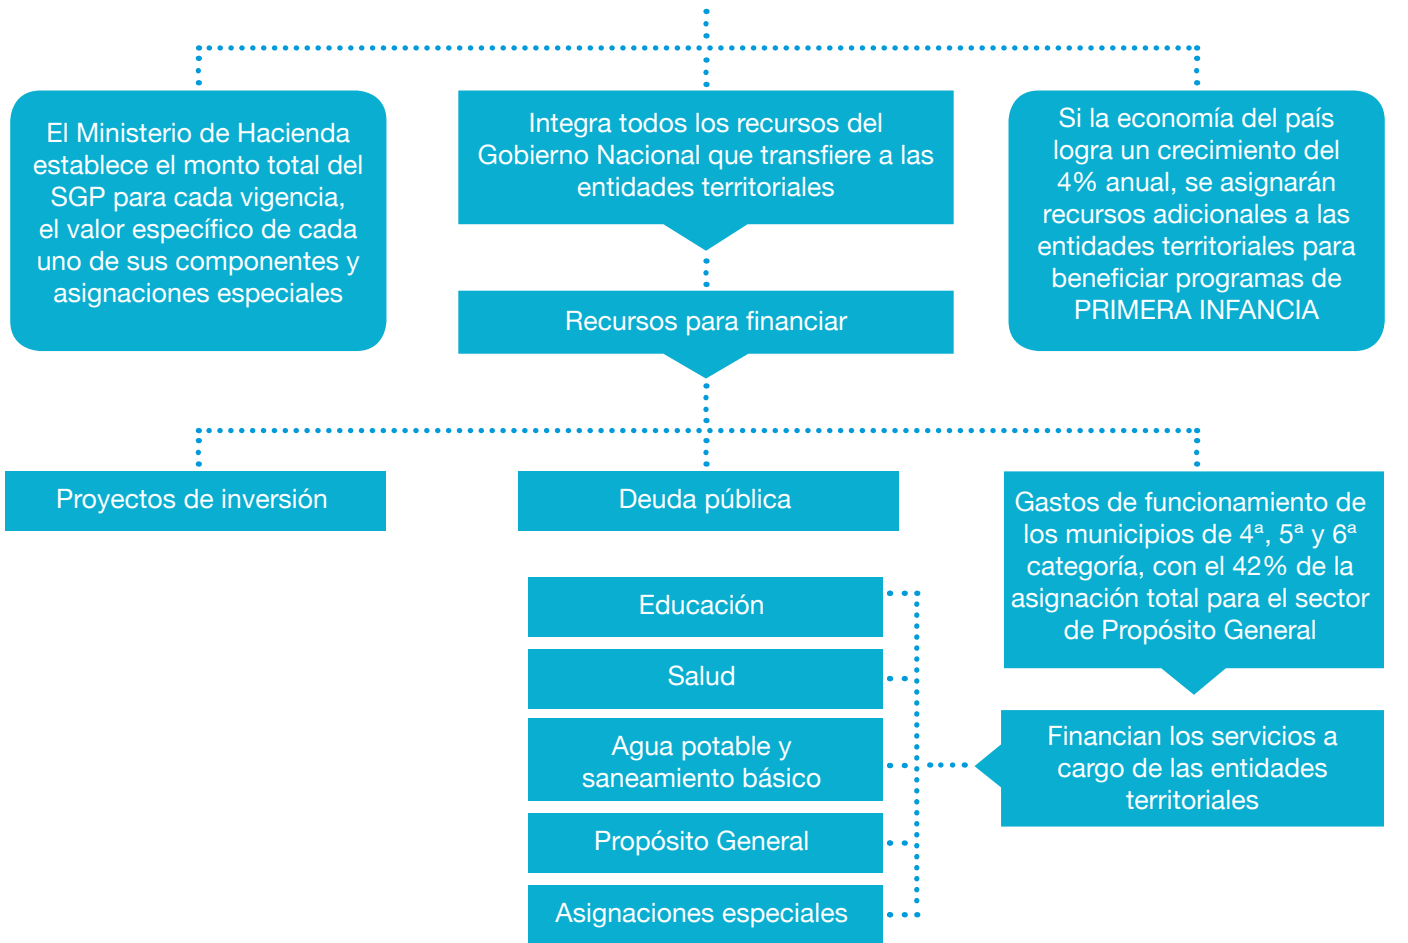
El Ministerio de Hacienda establece el monto total del SGP para cada vigencia, el valor específico de cada uno de sus componentes y asignaciones especiales

Integra todos los recursos del Gobierno Nacional que transfiere a las entidades territoriales

Si la economía del país logra un crecimiento del 4% anual, se asignarán recursos adicionales a las entidades territoriales para beneficiar programas de PRIMERA INFANCIA

Recursos para financiar

Proyectos de inversión

Deuda pública

Gastos de funcionamiento de los municipios de 4ª, 5ª y 6ª categoría, con el 42% de la asignación total para el sector de Propósito General

Educación

Salud

Agua potable y saneamiento básico

Propósito General

Asignaciones especiales

Financian los servicios a cargo de las entidades territoriales